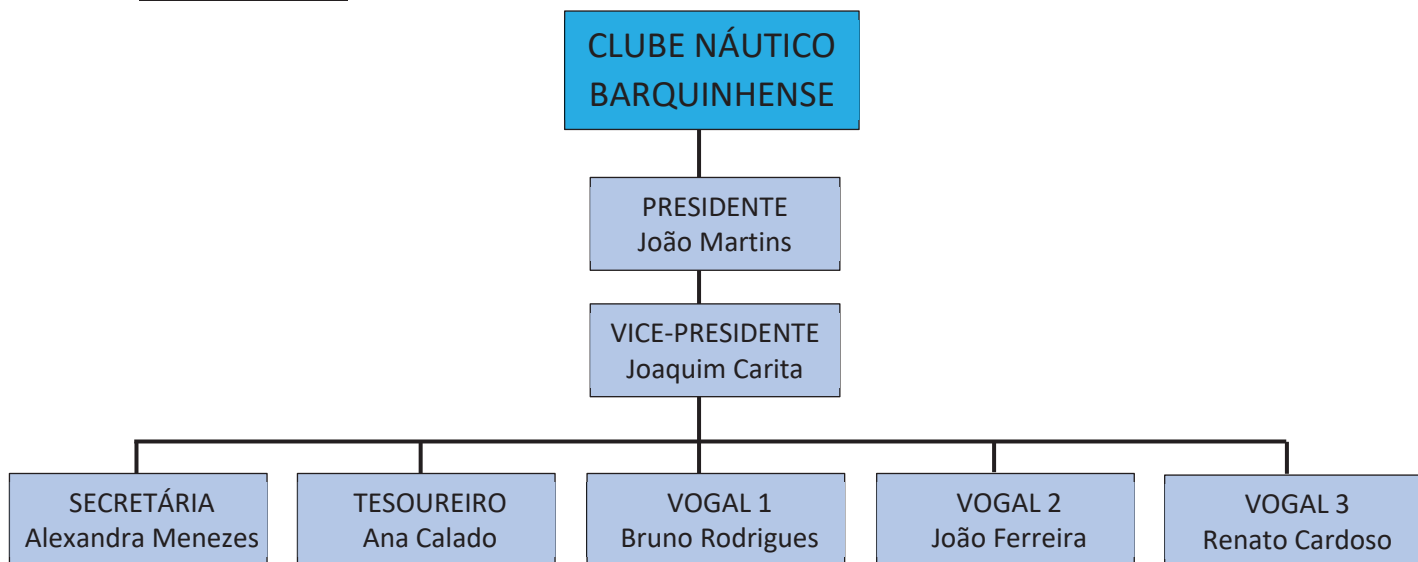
CLUBE NÁUTICO BARQUINHENSE

PRESIDENTE
João Martins

VICE-PRESIDENTE
Joaquim Carita

SECRETÁRIA
Alexandra Menezes

TESOUREIRO
Ana Calado

VOGAL 1
Bruno Rodrigues

VOGAL 2
João Ferreira

VOGAL 3
Renato Cardoso